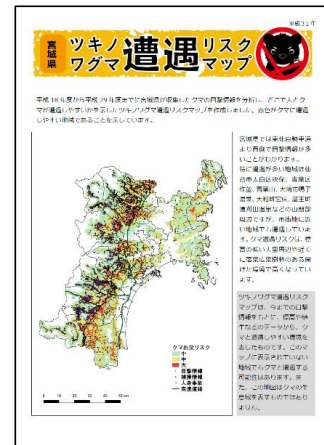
平成31年

宮城県 ツキノワグマ 遭遇 リスクマップ

平成18年度から平成29年度までに宮城県が収集したクマの目撃情報を分析し、どこで人とクマが遭遇しやすいかを示したツキノワグマ遭遇リスクマップを作成しました。赤色がクマに遭遇しやすい地域であることを示しています。

宮城県では県境の奥羽山脈より西側で目撃情報が多いことがわかります。特に遭遇が多い地域は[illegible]、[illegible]、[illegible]、大崎市鳴子温泉、大和町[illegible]、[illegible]町などの山沿いの地域ですが、市街地に近い地域でも遭遇しています。クマ遭遇リスクは、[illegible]の多い人家周辺や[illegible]で高くなっています。

ツキノワグマ遭遇リスクマップは、今までの目撃情報をもとに、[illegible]するためのデータから、クマと遭遇しやすい地域を表したものです。このマップで表示されていない地域でもクマに遭遇する可能性はあります。また、この地図はクマの生息域を表すものではありません。

クマ出没リスク
高
中
低
目撃情報
痕跡情報
人身被害
高速道路

0 10 20 30 40 km